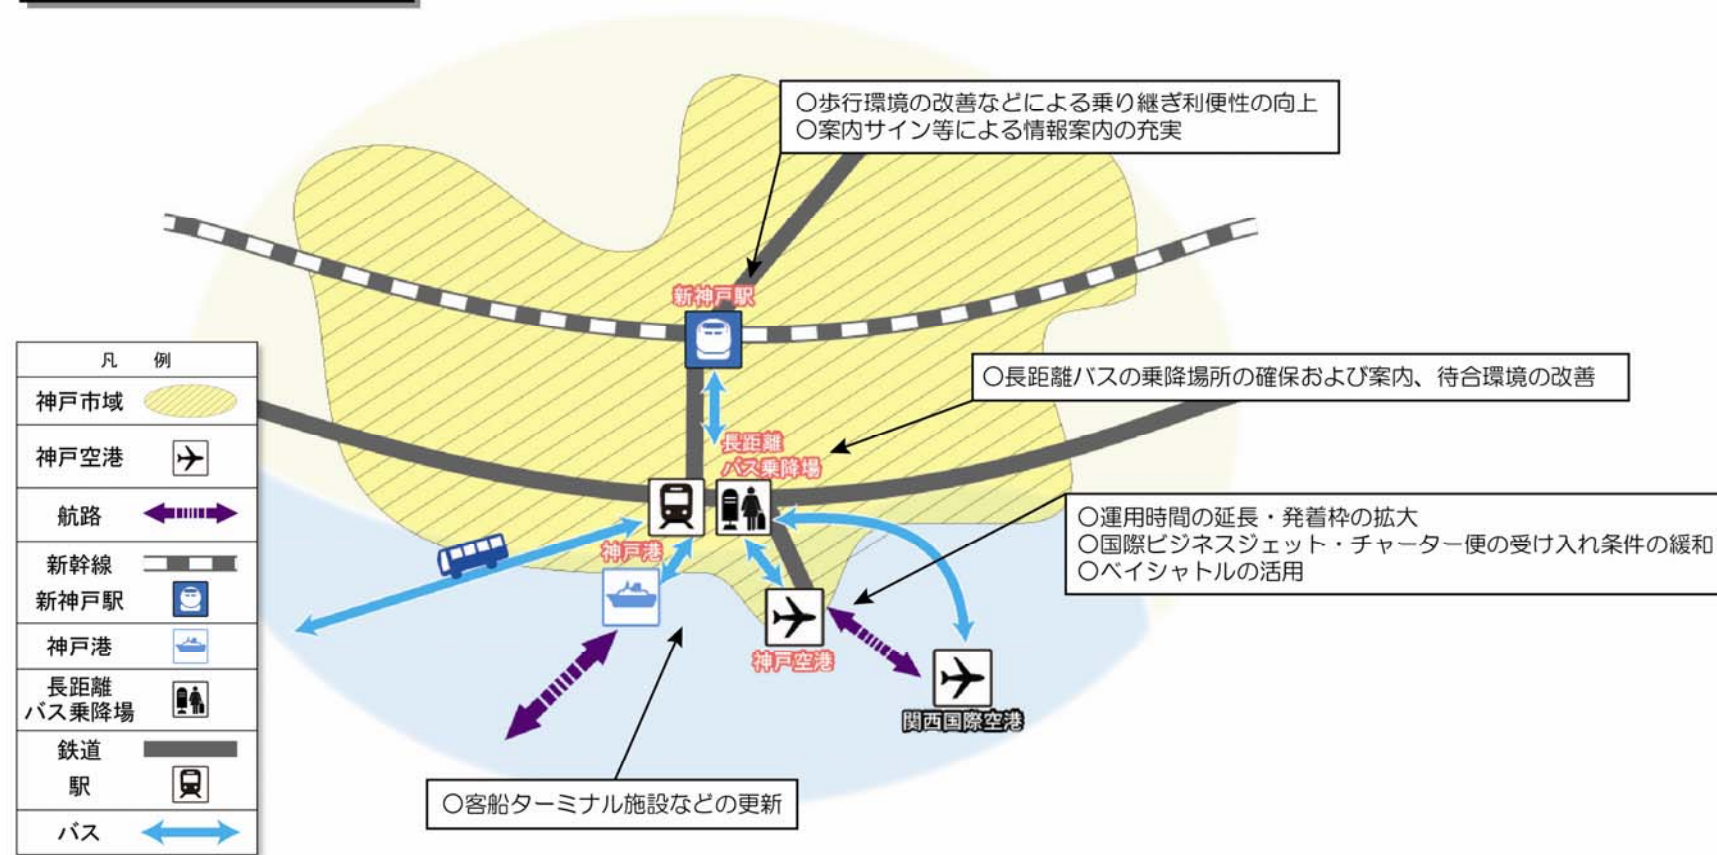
○歩行環境の改善などによる乗り継ぎ利便性の向上
○案内サイン等による情報案内の充実

新神戸駅

凡　例

| | |
|---|---|
| 神戸市域 | |
| 神戸空港 | |
| 航路 | |
| 新幹線 | |
| 新神戸駅 | |
| 神戸港 | |
| 長距離バス乗降場 | |
| 鉄道 | |
| 駅 | |
| バス | |

○長距離バスの乗降場所の確保および案内、待合環境の改善

長距離バス乗降場

○運用時間の延長・発着枠の拡大
○国際ビジネスジェット・チャーター便の受け入れ条件の緩和
○ベイシャトルの活用

神戸港

神戸空港

関西国際空港

○客船ターミナル施設などの更新